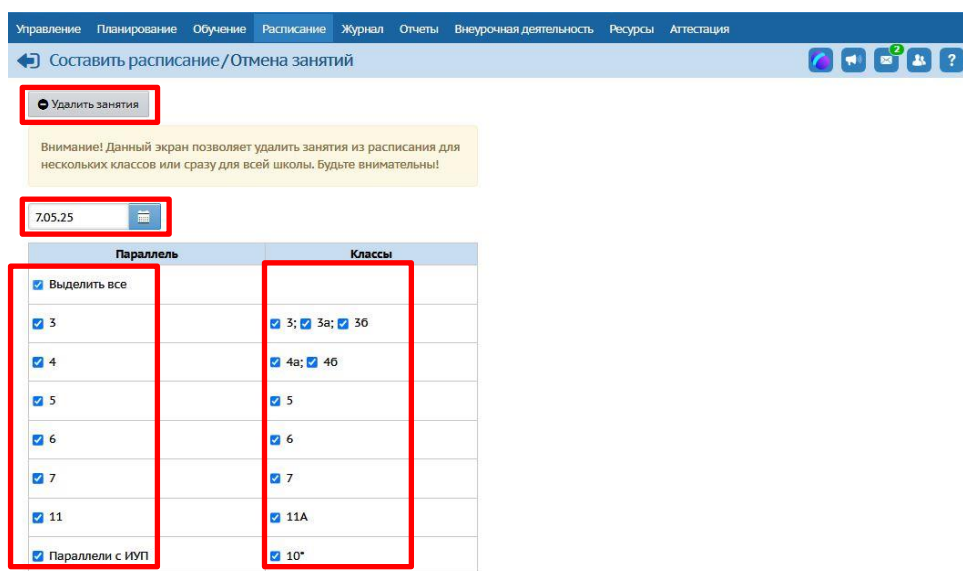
Управление Планирование Обучение Расписание Журнал Отчеты Внеурочная деятельность Ресурсы Аттестация

Составить расписание/Отмена занятий

2

?

Удалить занятия

Внимание! Данный экран позволяет удалить занятия из расписания для нескольких классов или сразу для всей школы. Будьте внимательны!

7.05.25

| Параллель | Классы |
|---|---|
| Выделить все | |
| 3 | 3; 3а; 3б |
| 4 | 4а; 4б |
| 5 | 5 |
| 6 | 6 |
| 7 | 7 |
| 11 | 11А |
| Параллели с ИУП | 10* |